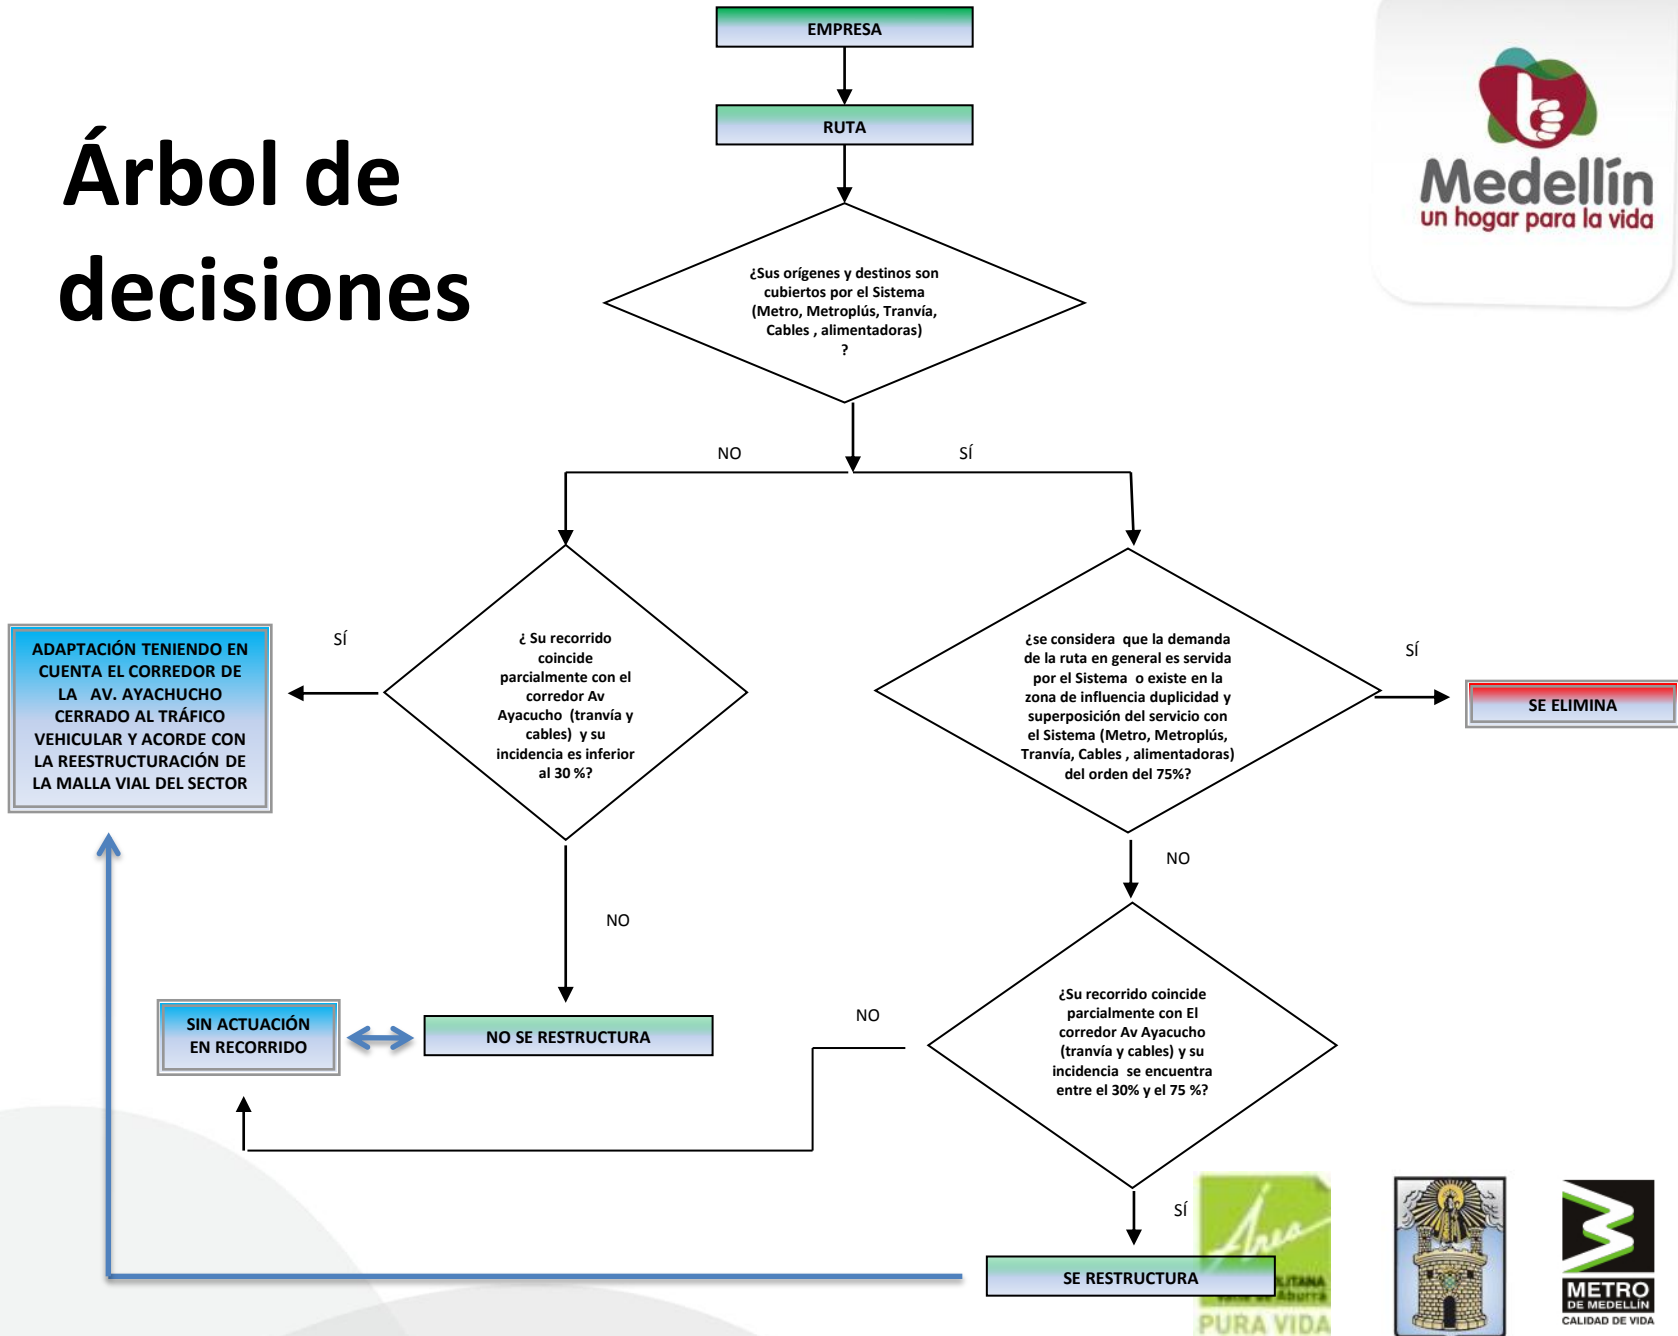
Árbol de decisiones

Medellín
un hogar para la vida

EMPRESA

RUTA

¿Sus orígenes y destinos son cubiertos por el Sistema (Metro, Metroplús, Tranvía, Cables , alimentadoras) ?

NO

SÍ

¿ Su recorrido coincide parcialmente con el corredor Av Ayacucho (tranvía y cables) y su incidencia es inferior al 30 %?

SÍ

ADAPTACIÓN TENIENDO EN CUENTA EL CORREDOR DE LA AV. AYACUCHO CERRADO AL TRÁFICO VEHICULAR Y ACORDE CON LA REESTRUCTURACIÓN DE LA MALLA VIAL DEL SECTOR

¿se considera que la demanda de la ruta en general es servida por el Sistema o existe en la zona de influencia duplicidad y superposición del servicio con el Sistema (Metro, Metroplús, Tranvía, Cables , alimentadoras) del orden del 75%?

SÍ

SE ELIMINA

NO

NO

¿Su recorrido coincide parcialmente con El corredor Av Ayacucho (tranvía y cables) y su incidencia se encuentra entre el 30% y el 75 %?

NO

SIN ACTUACIÓN EN RECORRIDO

NO SE RESTRUCTURA

SÍ

SE RESTRUCTURA

Área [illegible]
PURA VIDA

METRO
DE MEDELLÍN
CALIDAD DE VIDA